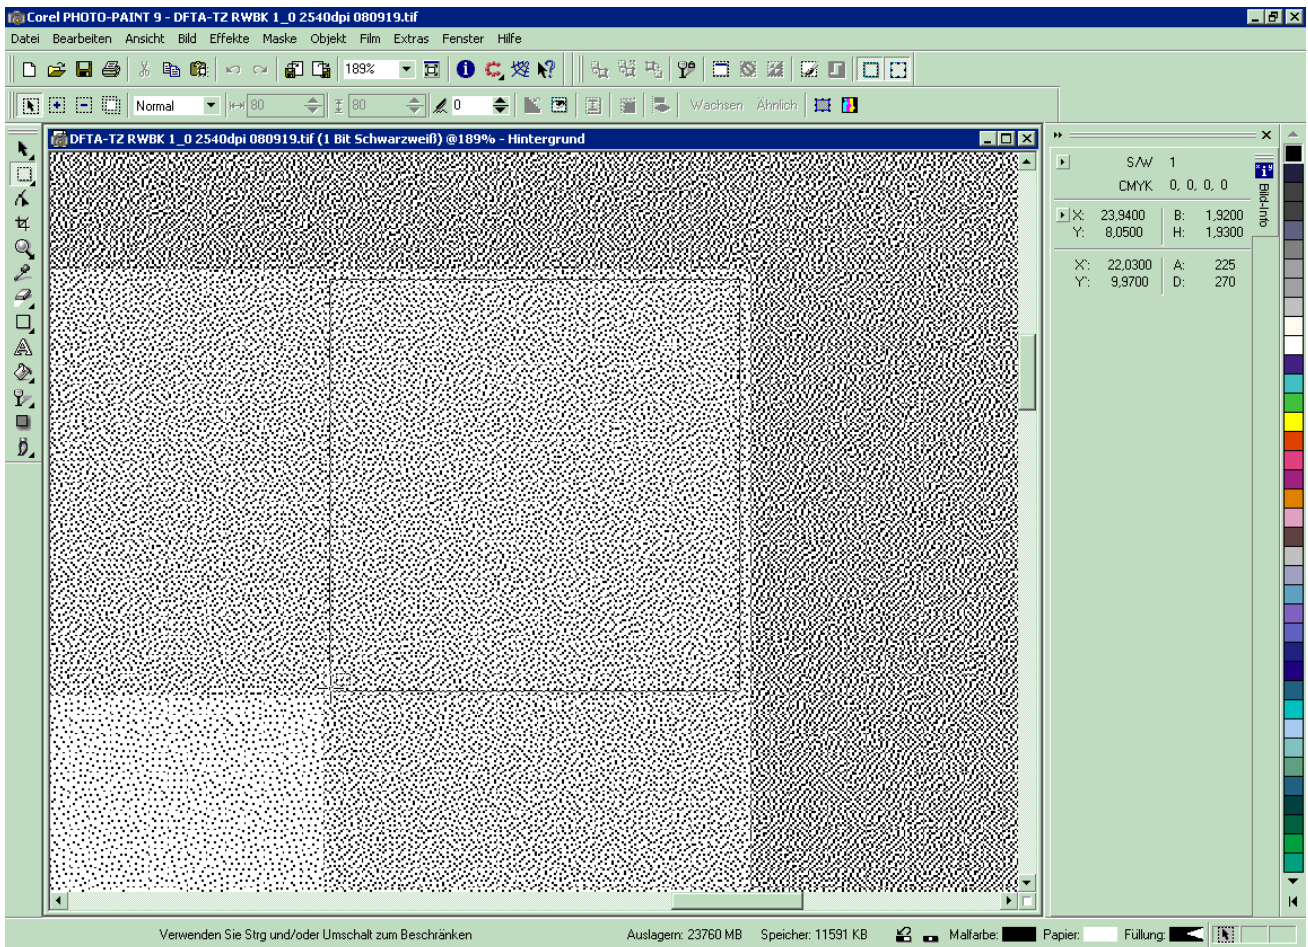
Corel PHOTO-PAINT 9 - DFTA-TZ RWBK 1_0 2540dpi 080919.tif

Datei Bearbeiten Ansicht Bild Effekte Maske Objekt Film Extras Fenster Hilfe

189%

Normal 80 80 0 Wachsen Ähnlich

DFTA-TZ RWBK 1_0 2540dpi 080919.tif (1 Bit Schwarzweiß) @189% - Hintergrund

S/W 1
CMYK 0, 0, 0, 0
X: 23,9400 B: 1,9200
Y: 8,0500 H: 1,9300
X': 22,0300 A: 225
Y': 9,9700 D: 270

Bild-Info

Verwenden Sie Strg und/oder Umschalt zum Beschränken Auslagern: 23760 MB Speicher: 11591 KB Malfarbe: Papier: Füllung: